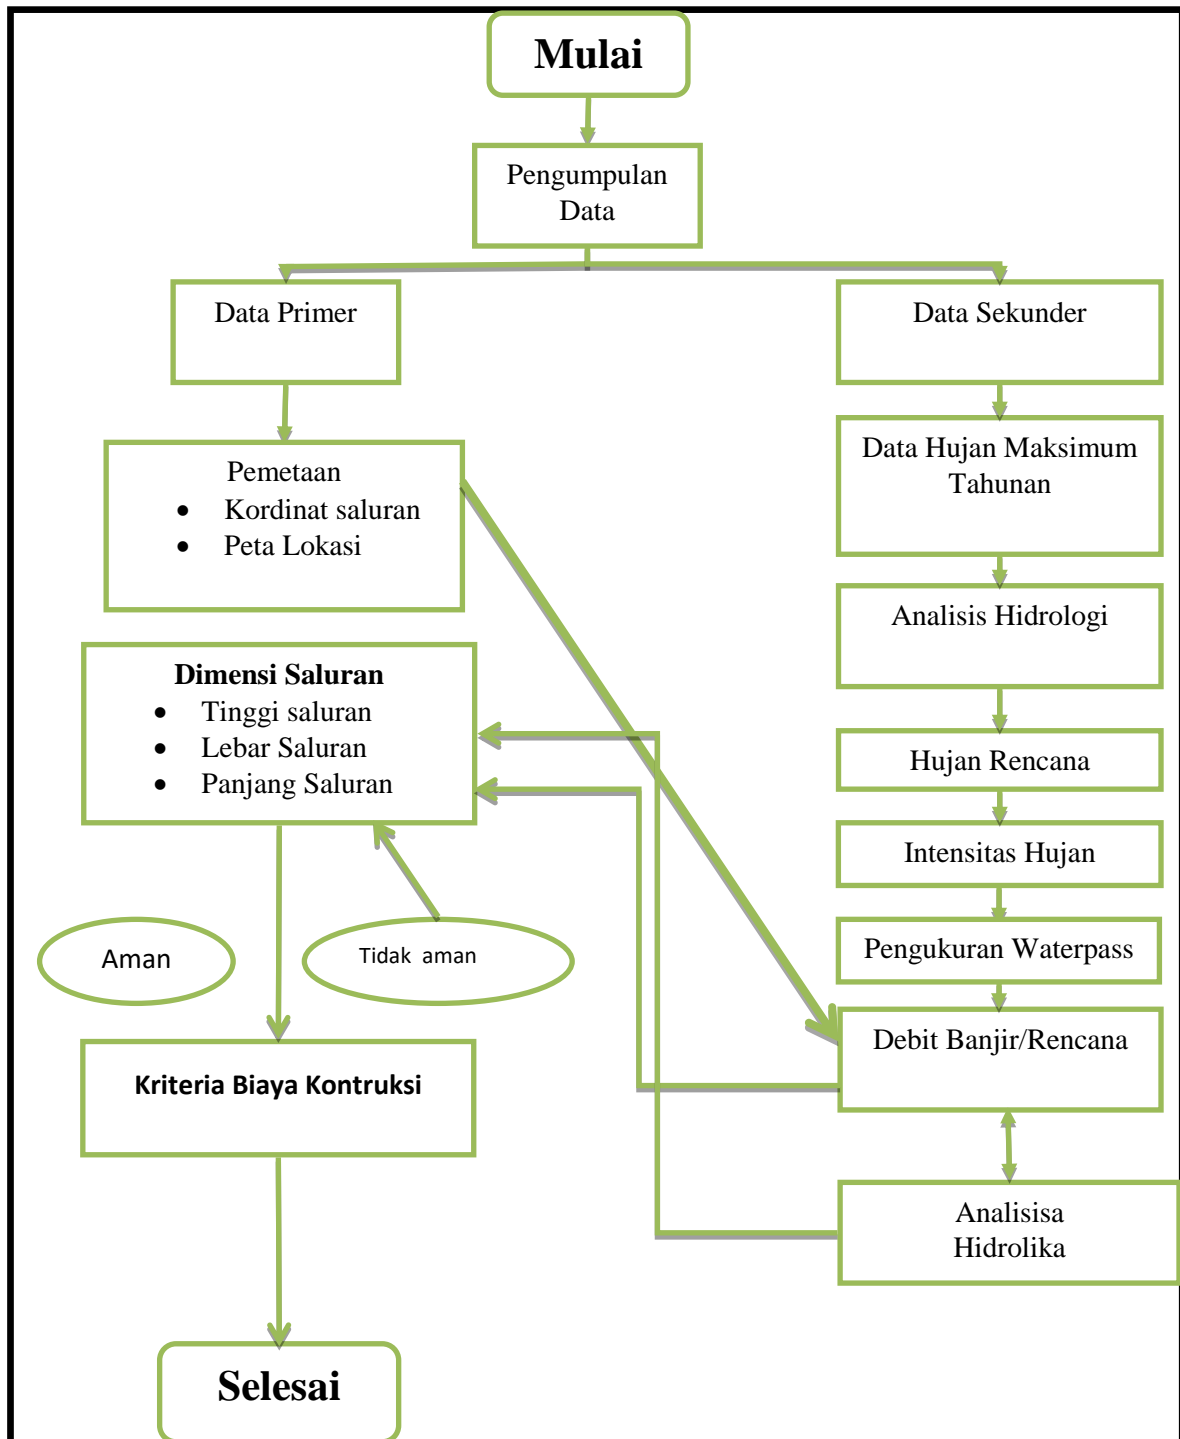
Mulai

Pengumpulan Data

Data Primer

Data Sekunder

Pemetaan
- Kordinat saluran
- Peta Lokasi

Data Hujan Maksimum Tahunan

Analisis Hidrologi

Dimensi Saluran
- Tinggi saluran
- Lebar Saluran
- Panjang Saluran

Hujan Rencana

Intensitas Hujan

Aman

Tidak aman

Pengukuran Waterpass

Debit Banjir/Rencana

Kriteria Biaya Kontruksi

Analisisa Hidrolika

Selesai